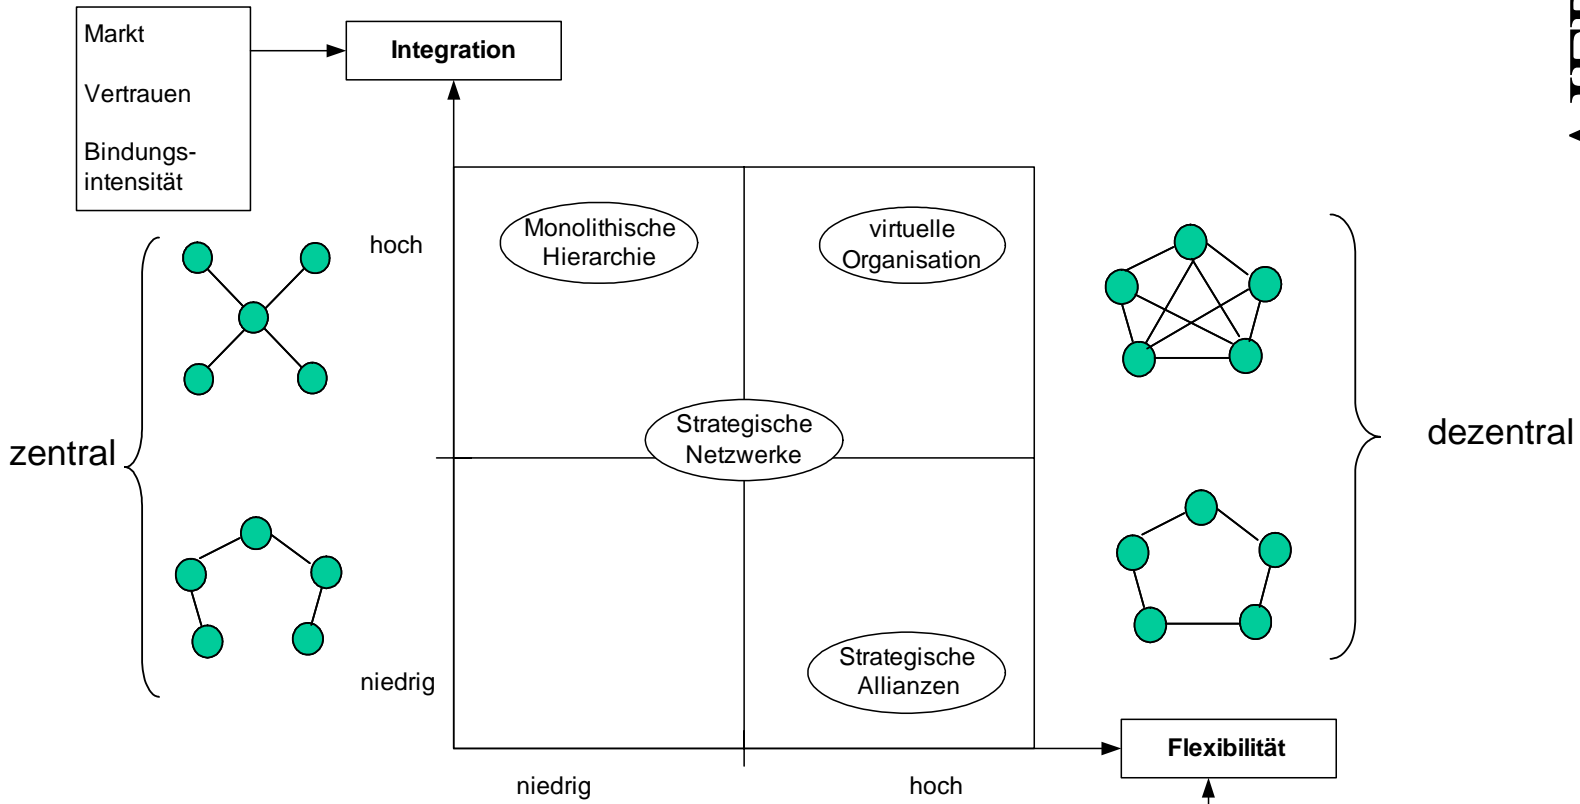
Markt

Vertrauen

Bindungsintensität

Integration

hoch

niedrig

zentral

Monolithische Hierarchie

virtuelle Organisation

Strategische Netzwerke

Strategische Allianzen

dezentral

Flexibilität

niedrig

hoch